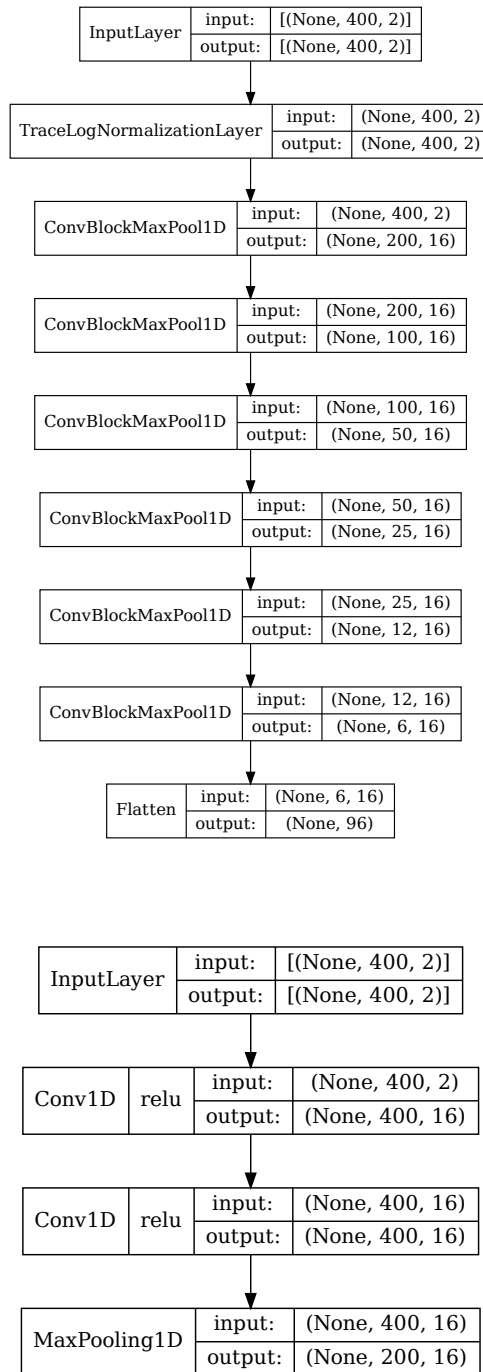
InputLayer | input: | [(None, 400, 2)]
output: | [(None, 400, 2)]

TraceLogNormalizationLayer | input: | (None, 400, 2)
output: | (None, 400, 2)

ConvBlockMaxPool1D | input: | (None, 400, 2)
output: | (None, 200, 16)

ConvBlockMaxPool1D | input: | (None, 200, 16)
output: | (None, 100, 16)

ConvBlockMaxPool1D | input: | (None, 100, 16)
output: | (None, 50, 16)

ConvBlockMaxPool1D | input: | (None, 50, 16)
output: | (None, 25, 16)

ConvBlockMaxPool1D | input: | (None, 25, 16)
output: | (None, 12, 16)

ConvBlockMaxPool1D | input: | (None, 12, 16)
output: | (None, 6, 16)

Flatten | input: | (None, 6, 16)
output: | (None, 96)

InputLayer | input: | [(None, 400, 2)]
output: | [(None, 400, 2)]

Conv1D | relu | input: | (None, 400, 2)
output: | (None, 400, 16)

Conv1D | relu | input: | (None, 400, 16)
output: | (None, 400, 16)

MaxPooling1D | input: | (None, 400, 16)
output: | (None, 200, 16)